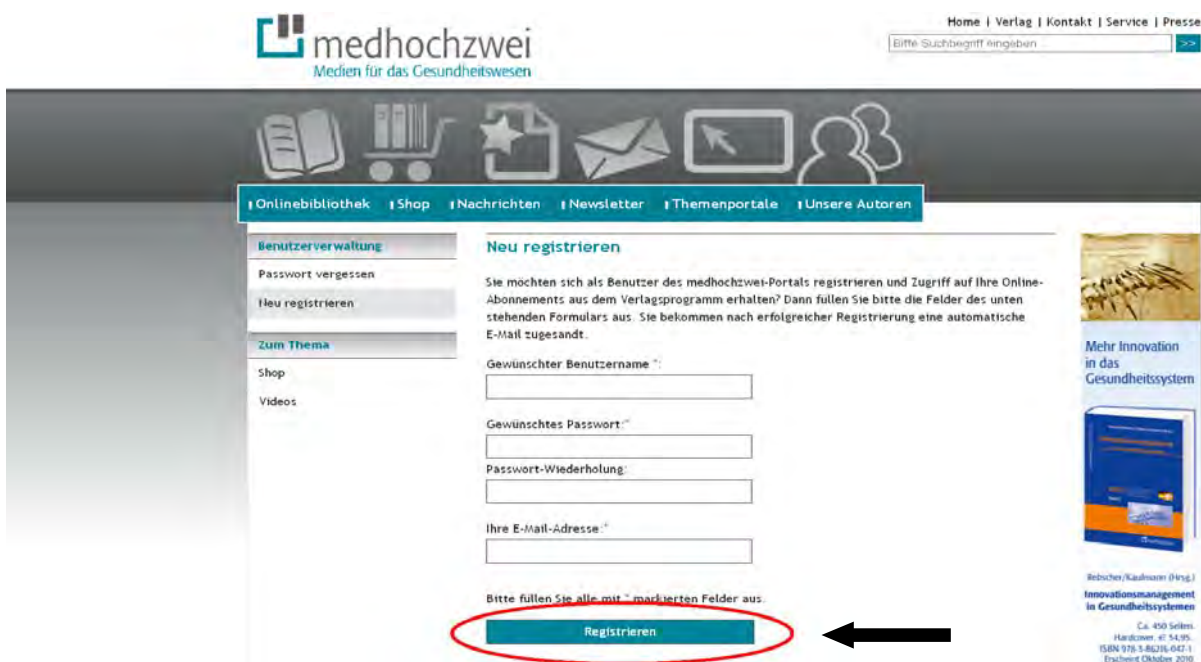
medhochzwei
Medien für das Gesundheitswesen

Home | Verlag | Kontakt | Service | Presse

Bitte Suchbegriff eingeben >>

Onlinebibliothek | Shop | Nachrichten | Newsletter | Themenportale | Unsere Autoren

Benutzerverwaltung

Passwort vergessen

Neu registrieren

Zum Thema

Shop

Videos

Neu registrieren

Sie möchten sich als Benutzer des medhochzwei-Portals registrieren und Zugriff auf Ihre Online-Abonnements aus dem Verlagsprogramm erhalten? Dann füllen Sie bitte die Felder des unten stehenden Formulars aus. Sie bekommen nach erfolgreicher Registrierung eine automatische E-Mail zugesandt.

Gewünschter Benutzername *:

Gewünschtes Passwort:*

Passwort-Wiederholung:

Ihre E-Mail-Adresse:*

Bitte füllen Sie alle mit * markierten Felder aus.

Registrieren

Mehr Innovation in das Gesundheitssystem

Rebscher/Kaufmann (Hrsg.)
Innovationsmanagement in Gesundheitssystemen
Ca. 450 Seiten.
Hardcover. € 54,95.
ISBN 978-3-86216-047-1
Erscheint Oktober 2010